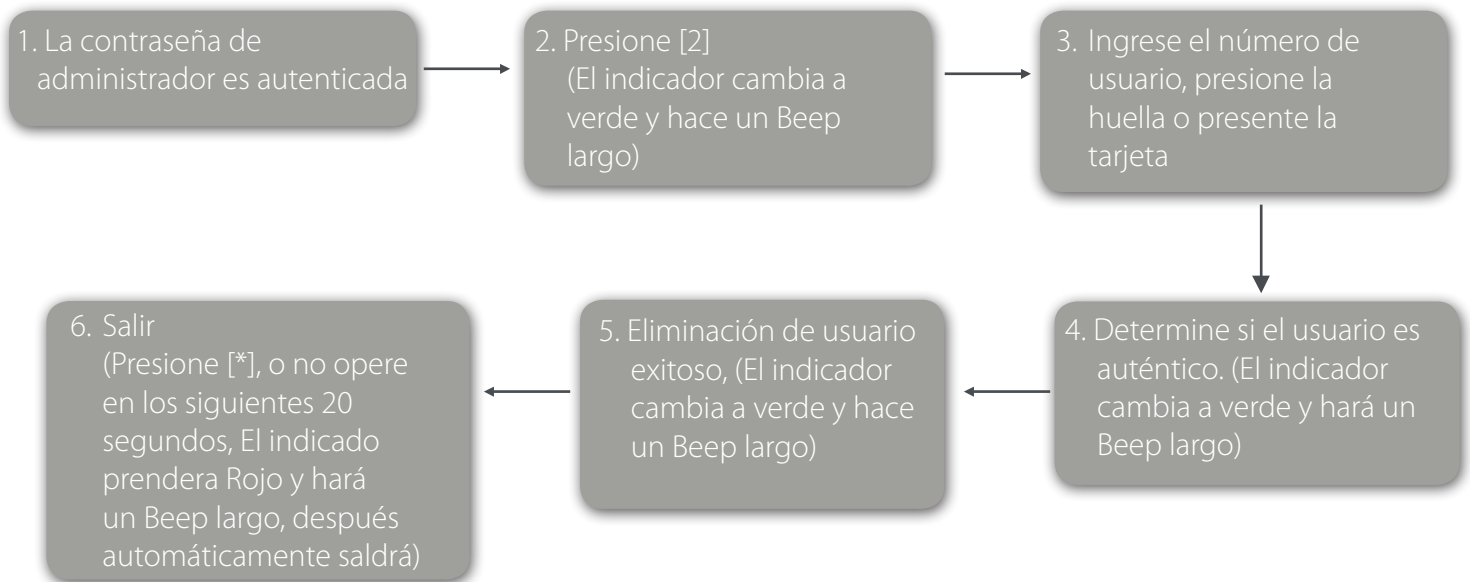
1. La contraseña de administrador es autenticada

2. Presione [2] (El indicador cambia a verde y hace un Beep largo)

3. Ingrese el número de usuario, presione la huella o presente la tarjeta

4. Determine si el usuario es auténtico. (El indicador cambia a verde y hará un Beep largo)

5. Eliminación de usuario exitoso, (El indicador cambia a verde y hace un Beep largo)

6. Salir (Presione [*], o no opere en los siguientes 20 segundos, El indicado prendera Rojo y hará un Beep largo, después automáticamente saldrá)